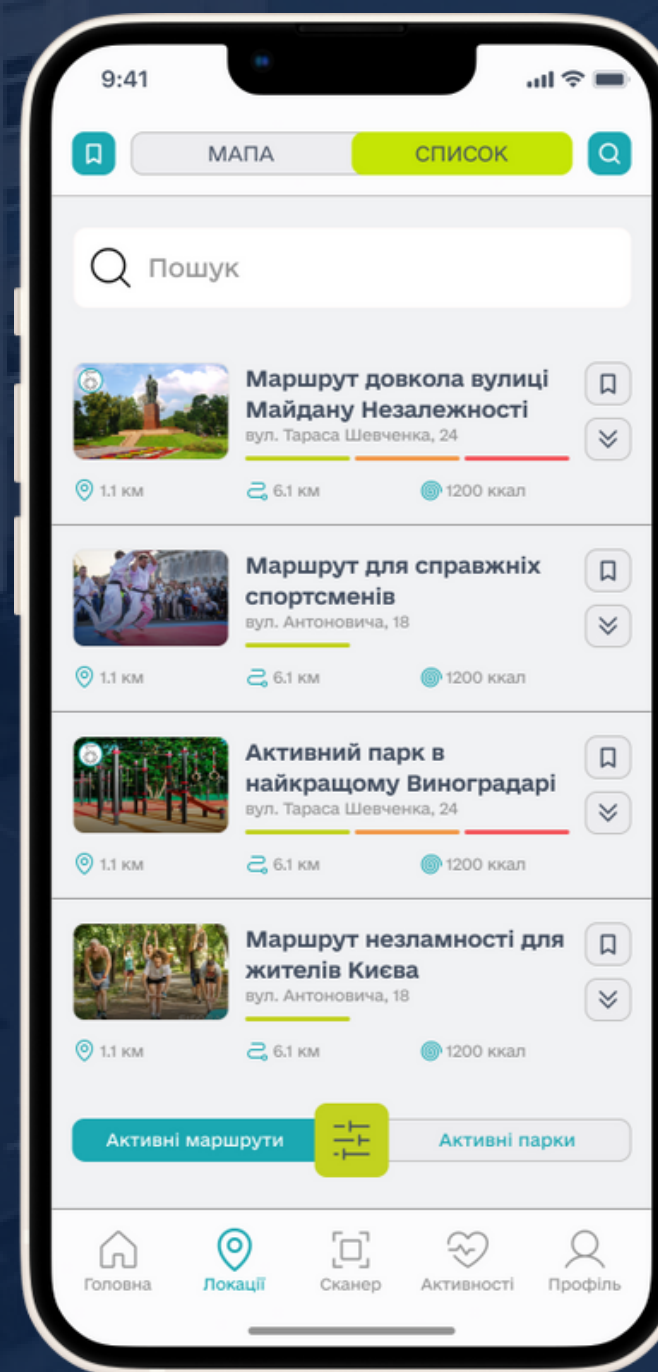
9:41

МАПА СПИСОК

Пошук

Маршрут довкола вулиці Майдану Незалежності
вул. Тараса Шевченка, 24
1.1 км 6.1 км 1200 ккал

Маршрут для справжніх спортсменів
вул. Антоновича, 18
1.1 км 6.1 км 1200 ккал

Активний парк в найкращому Виноградарі
вул. Тараса Шевченка, 24
1.1 км 6.1 км 1200 ккал

Маршрут незламності для жителів Києва
вул. Антоновича, 18
1.1 км 6.1 км 1200 ккал

Активні маршрути Активні парки

Головна Локації Сканер Активності Профіль